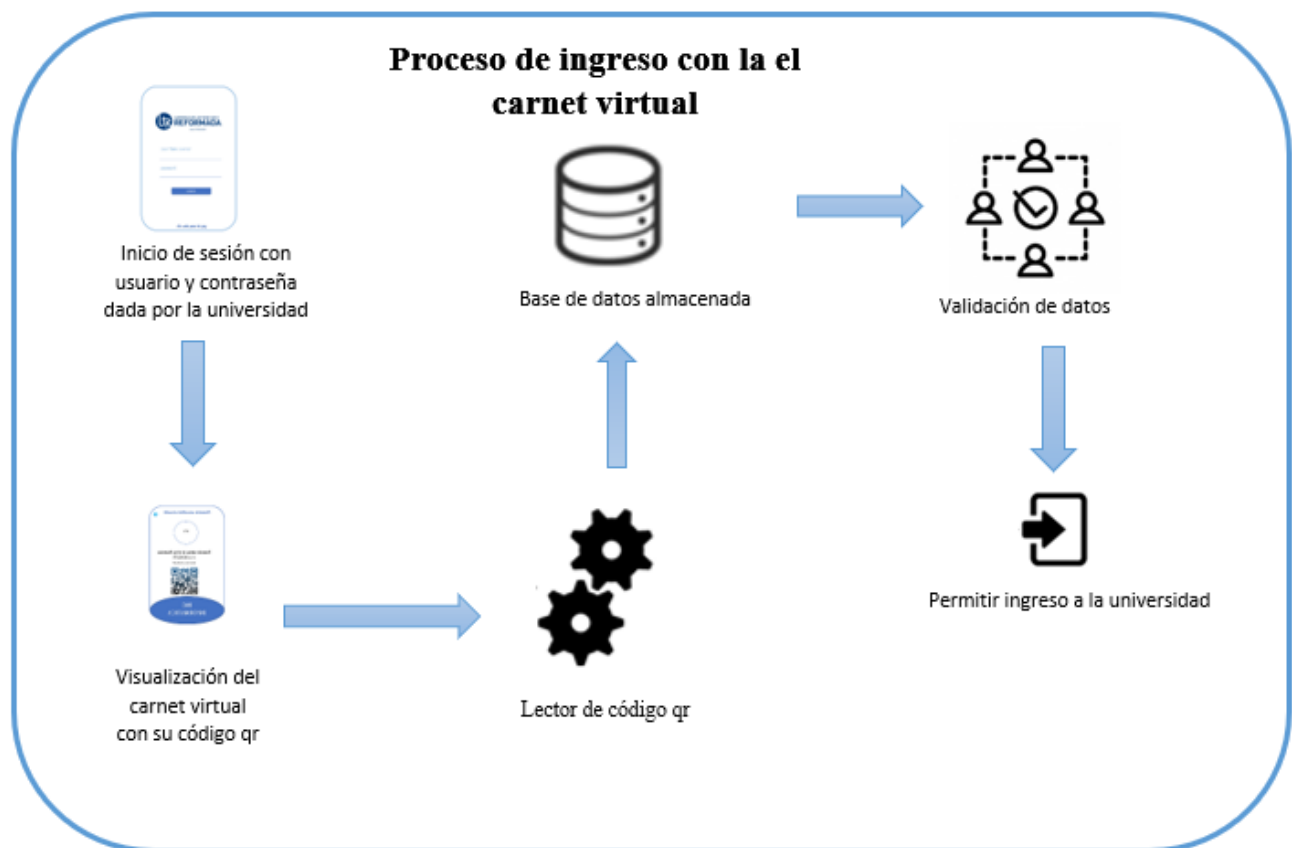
Proceso de ingreso con la el carnet virtual

REFORMADA

Inicio de sesión con usuario y contraseña dada por la universidad

Base de datos almacenada

Validación de datos

Visualización del carnet virtual con su código qr

Lector de código qr

Permitir ingreso a la universidad